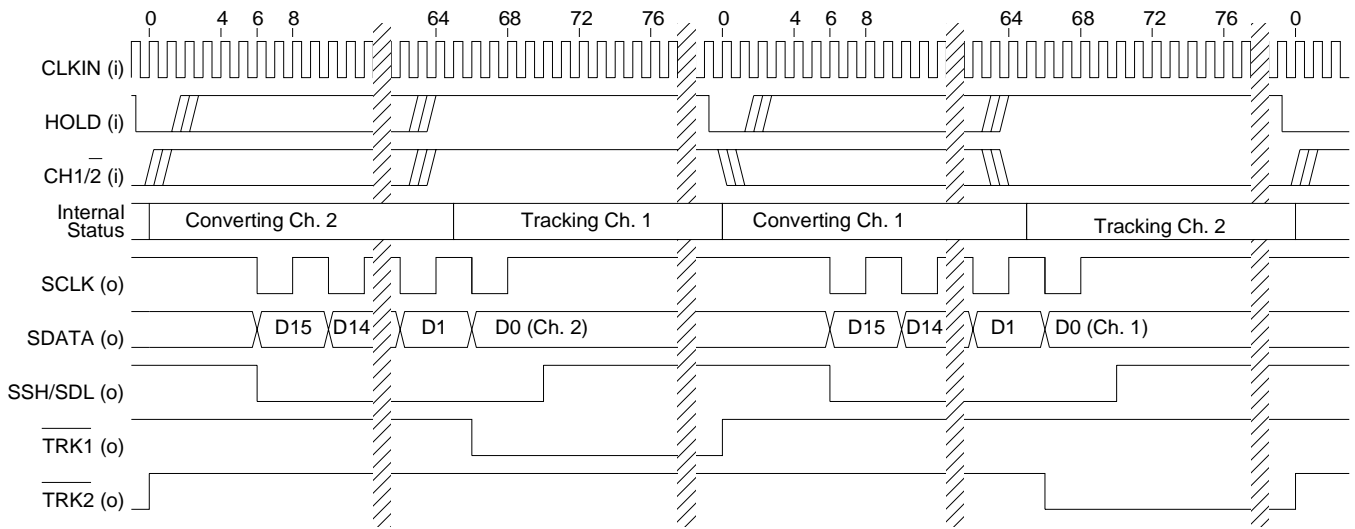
0 4 6 8 64 68 72 76 0 4 6 8 64 68 72 76 0

CLKIN (i)

HOLD (i)

$CH1/\overline{2}$ (i)

Internal Status

Converting Ch. 2

Tracking Ch. 1

Converting Ch. 1

Tracking Ch. 2

SCLK (o)

SDATA (o)

D15 D14 D1 D0 (Ch. 2) D15 D14 D1 D0 (Ch. 1)

SSH/SDL (o)

$\overline{TRK1}$ (o)

$\overline{TRK2}$ (o)